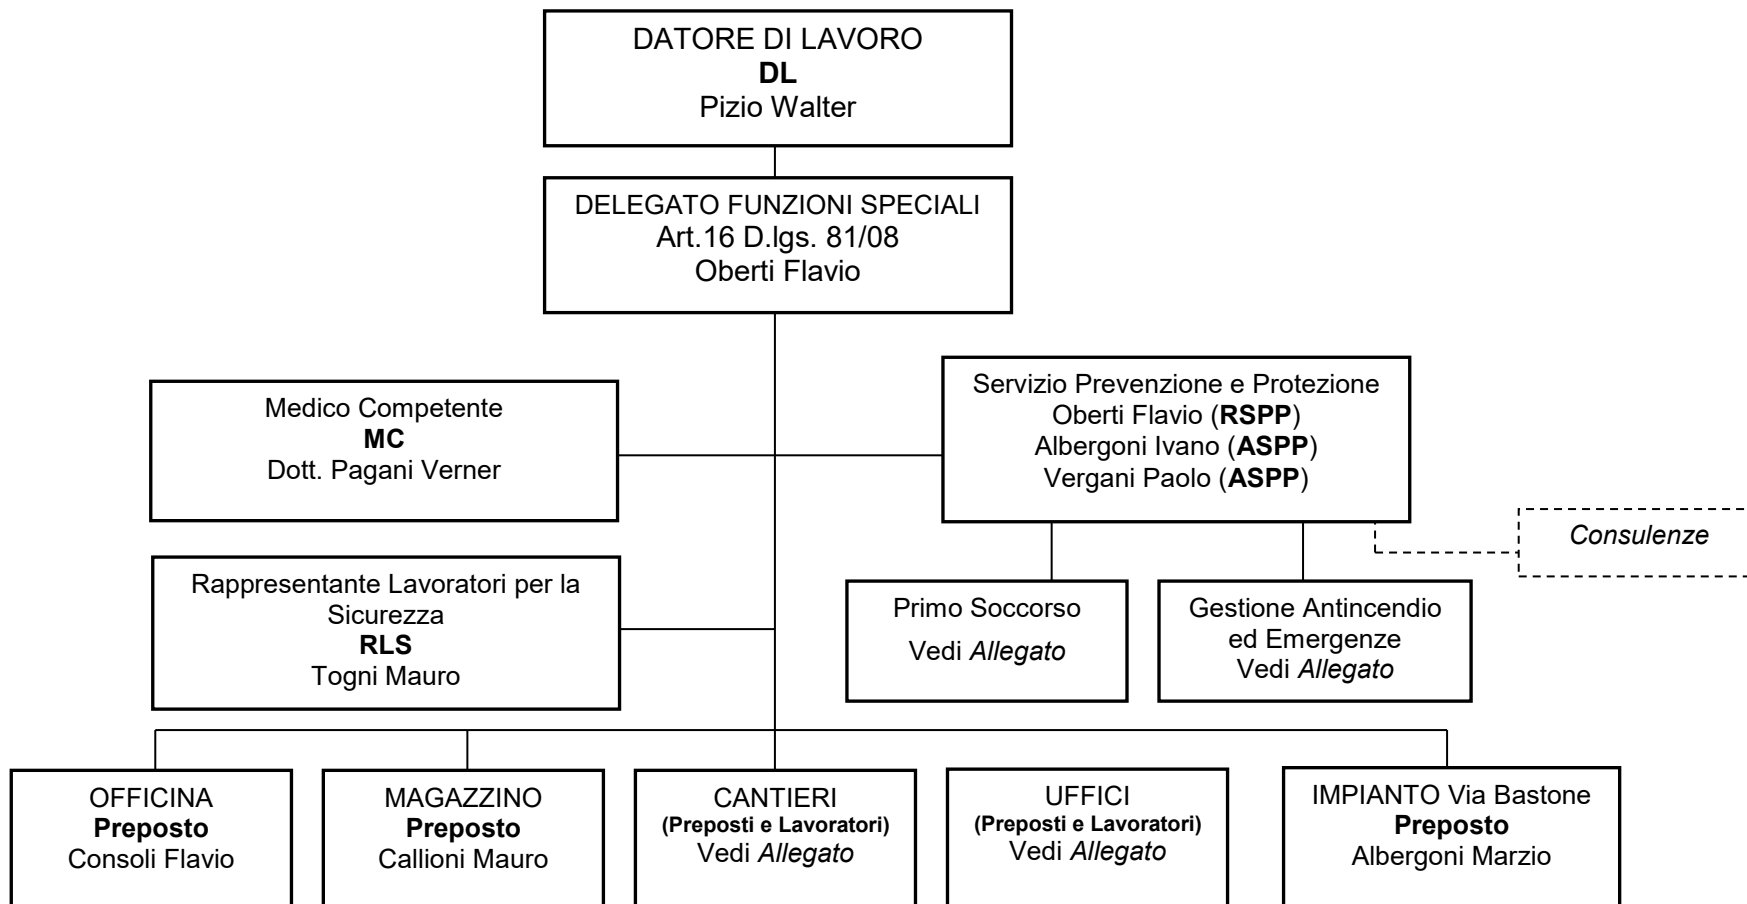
DATORE DI LAVORO
DL
Pizio Walter

DELEGATO FUNZIONI SPECIALI
Art.16 D.lgs. 81/08
Oberti Flavio

Medico Competente
MC
Dott. Pagani Verner

Servizio Prevenzione e Protezione
Oberti Flavio (RSPP)
Albergoni Ivano (ASPP)
Vergani Paolo (ASPP)

Consulenze

Rappresentante Lavoratori per la Sicurezza
RLS
Togni Mauro

Primo Soccorso
Vedi Allegato

Gestione Antincendio ed Emergenze
Vedi Allegato

OFFICINA
Preposto
Consoli Flavio

MAGAZZINO
Preposto
Callioni Mauro

CANTIERI
(Preposti e Lavoratori)
Vedi Allegato

UFFICI
(Preposti e Lavoratori)
Vedi Allegato

IMPIANTO Via Bastone
Preposto
Albergoni Marzio